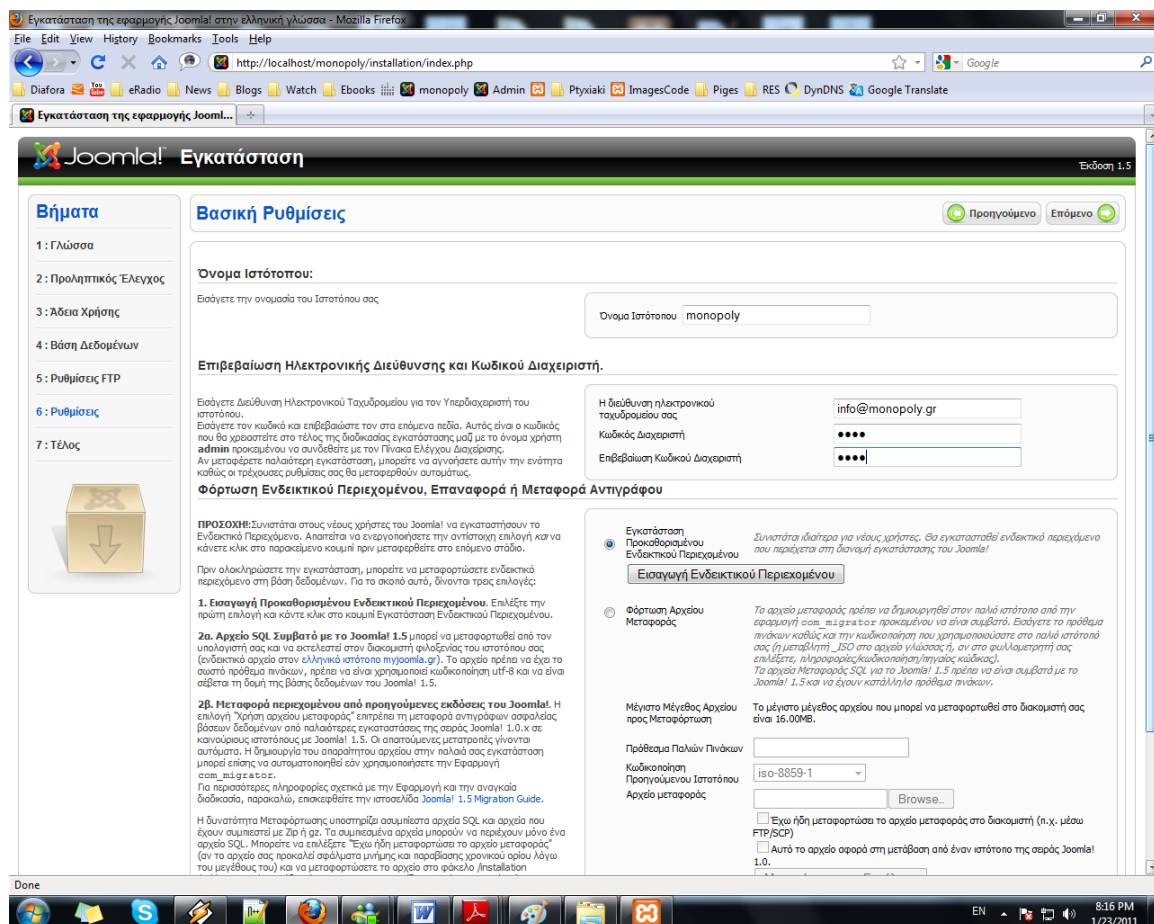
Εγκατάσταση της εφαρμογής Joomla! στην ελληνική γλώσσα - Mozilla Firefox

File Edit View History Bookmarks Tools Help

http://localhost/monopoly/installation/index.php

Google

Diafora eRadio News Blogs Watch Ebooks monopoly Admin Ptyxiaki ImagesCode Piges RES DynDNS Google Translate

Εγκατάσταση της εφαρμογής Jooml...

Joomla! Εγκατάσταση

Έκδοση 1.5

Βήματα

1 : Γλώσσα

2 : Προληπτικός Έλεγχος

3 : Άδεια Χρήσης

4 : Βάση Δεδομένων

5 : Ρυθμίσεις FTP

6 : Ρυθμίσεις

7 : Τέλος

Βασική Ρυθμίσεις

Προηγούμενο Επόμενο

Όνομα Ιστότοπου:

Εισάγετε την ονομασία του Ιστότοπου σας

Όνομα Ιστότοπου monopoly

Επιβεβαίωση Ηλεκτρονικής Διεύθυνσης και Κωδικού Διαχειριστή.

Εισάγετε Διεύθυνση Ηλεκτρονικού Ταχυδρομείου για τον Υπερδιαχειριστή του ιστότοπου.
Εισάγετε τον κωδικό και επιβεβαιώστε τον στα επόμενα πεδία. Αυτός είναι ο κωδικός που θα χρειαστείτε στο τέλος της διαδικασίας εγκατάστασης μαζί με το όνομα χρήστη **admin** προκειμένου να συνδεθείτε με τον Πίνακα Ελέγχου Διαχείρισης.
Αν μεταφέρετε παλαιότερη εγκατάσταση, μπορείτε να αγνοήσετε αυτήν την ενότητα καθώς οι τρέχουσες ρυθμίσεις σας θα μεταφερθούν αυτόματα.

Η διεύθυνση ηλεκτρονικού ταχυδρομείου σας info@monopoly.gr

Κωδικός Διαχειριστή ••••

Επιβεβαίωση Κωδικού Διαχειριστή ••••

Φόρτωση Ενδεικτικού Περιεχομένου, Επαναφορά ή Μεταφορά Αντιγράφου

ΠΡΟΣΟΧΗ!:Συνιστάται στους νέους χρήστες του Joomla! να εγκαταστήσουν το Ενδεικτικό Περιεχόμενο. Απαιτείται να ενεργοποιήσετε την αντίστοιχη επιλογή και να κάνετε κλικ στο παρακείμενο κουμπί πριν μεταφερθείτε στο επόμενο στάδιο.

Πριν ολοκληρώσετε την εγκατάσταση, μπορείτε να μεταφορτώσετε ενδεικτικό περιεχόμενο στη βάση δεδομένων. Για το σκοπό αυτό, δίνονται τρεις επιλογές:

1. Εισαγωγή Προκαθορισμένου Ενδεικτικού Περιεχομένου. Επιλέξτε την πρώτη επιλογή και κάντε κλικ στο κουμπί Εγκατάσταση Ενδεικτικού Περιεχομένου.

2α. Αρχείο SQL Συμβατό με το Joomla! 1.5 μπορεί να μεταφορτωθεί από τον υπολογιστή σας και να εκτελεστεί στον διακομιστή φιλοξενίας του ιστότοπου σας (ενδεικτικό αρχείο στον ελληνικό ιστότοπο myjoomla.gr). Το αρχείο πρέπει να έχει το σωστό πρόθεμα πινάκων, πρέπει να είναι χρησιμοποιεί κωδικοποίηση utf-8 και να είναι σέβεται τη δομή της βάσης δεδομένων του Joomla! 1.5.

2β. Μεταφορά περιεχομένου από προηγούμενες εκδόσεις του Joomla!. Η επιλογή "Χρήση αρχείου μεταφοράς" επιτρέπει τη μεταφορά αντιγράφων ασφαλείας βάσεων δεδομένων από παλαιότερες εγκαταστάσεις της σειράς Joomla! 1.0.x σε καινούριους ιστότοπους με Joomla! 1.5. Οι απαιτούμενες μετατροπές γίνονται αυτόματα. Η δημιουργία του απαραίτητου αρχείου στην παλαιά σας εγκατάσταση μπορεί επίσης να αυτοματοποιηθεί εάν χρησιμοποιήσετε την Εφαρμογή com_migrator.
Για περισσότερες πληροφορίες σχετικά με την Εφαρμογή και την αναγκαία διαδικασία, παρακαλώ, επισκεφθείτε την ιστοσελίδα Joomla! 1.5 Migration Guide.

Η δυνατότητα Μεταφόρτωσης υποστηρίζει ασυμπίεστα αρχεία SQL και αρχεία που έχουν συμπιεστεί με Zip ή gz. Τα συμπιεσμένα αρχεία μπορούν να περιέχουν μόνο ένα αρχείο SQL. Μπορείτε να επιλέξετε "Έχω ήδη μεταφορτώσει το αρχείο μεταφοράς" (αν το αρχείο σας προκαλεί σφάλματα μνήμης και παραβίασης χρονικού ορίου λόγω του μεγέθους του) και να μεταφορτώσετε το αρχείο στο φάκελο /installation

Εγκατάσταση Προκαθορισμένου Ενδεικτικού Περιεχομένου

Συνιστάται ιδιαίτερα για νέους χρήστες. Θα εγκατασταθεί ενδεικτικό περιεχόμενο που περιέχεται στη διανομή εγκατάστασης του Joomla!

Εισαγωγή Ενδεικτικού Περιεχομένου

Φόρτωση Αρχείου Μεταφοράς

Το αρχείο μεταφοράς πρέπει να δημιουργηθεί στον παλιό ιστότοπο από την εφαρμογή com_migrator προκειμένου να είναι συμβατό. Εισάγετε το πρόθεμα πινάκων καθώς και την κωδικοποίηση που χρησιμοποιούσατε στο παλιό ιστότοπό σας (η μεταβλητή _ISO στο αρχείο γλώσσας ή, αν στο φυλλομετρητή σας επιλέξετε, πληροφορίες/κωδικοποίηση/πηγαίος κώδικας).
Τα αρχεία Μεταφοράς SQL για το Joomla! 1.5 πρέπει να είναι συμβατά με το Joomla! 1.5 και να έχουν κατάλληλο πρόθεμα πινάκων.

Μέγιστο Μέγεθος Αρχείου προς Μεταφόρτωση

Το μέγιστο μέγεθος αρχείου που μπορεί να μεταφορτωθεί στο διακομιστή σας είναι 16.00MB.

Πρόθεμα Παλιών Πινάκων

Κωδικοποίηση Προηγούμενου Ιστότοπου iso-8859-1

Αρχείο μεταφοράς Browse...

Έχω ήδη μεταφορτώσει το αρχείο μεταφοράς στο διακομιστή (π.χ. μέσω FTP/SCP)

Αυτό το αρχείο αφορά στη μετάβαση από έναν ιστότοπο της σειράς Joomla! 1.0.

Done

EN 8:16 PM 1/23/2011